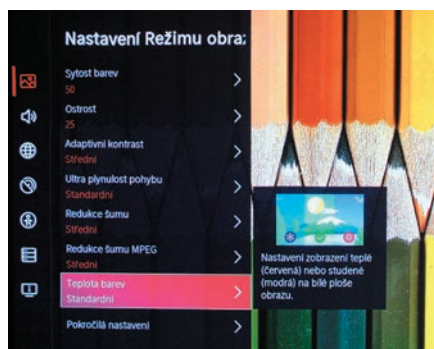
Nastavení Režimu obra:

Sytost barev
50

Ostrost
25

Adaptivní kontrast
Střední

Ultra plynulost pohybu
Standardní

Redukce šumu
Střední

Redukce šumu MPEG
Střední

Teplota barev
Standardní

Pokročilá nastavení

Nastavení zobrazení teplé (červená) nebo studené (modrá) na bílé ploše obrazu.